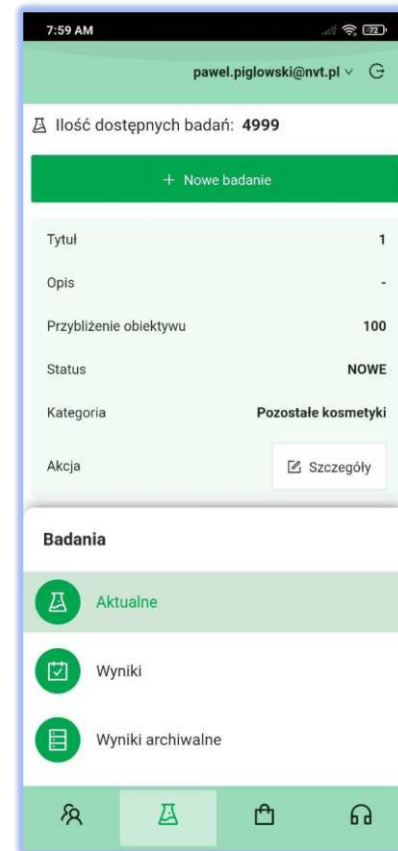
7:59 AM

72

pawel.piglowski@nvt.pl

Ilość dostępnych badań: 4999

+ Nowe badanie

| | |
|---|---|
| Tytuł | 1 |
| Opis | - |
| Przybliżenie obiektywu | 100 |
| Status | NOWE |
| Kategoria | Pozostałe kosmetyki |
| Akcja | Szczegóły |

Badania

Aktualne

Wyniki

Wyniki archiwalne